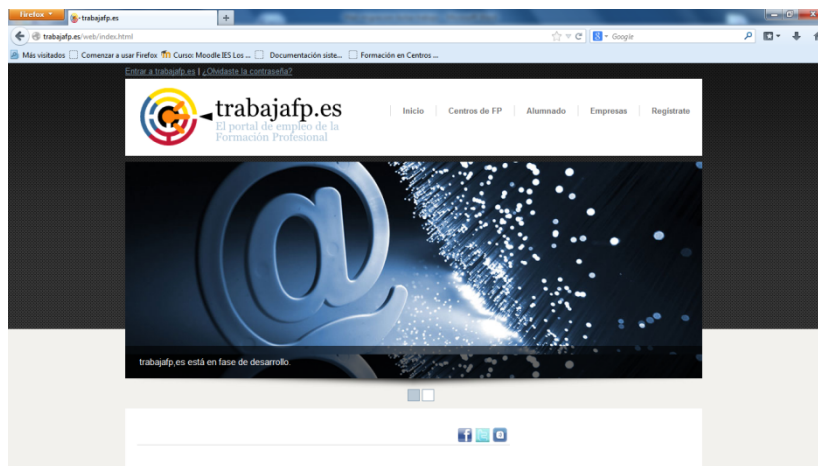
Firefox
trabajafp.es
+
trabajafp.es/web/index.html
Google
Más visitados
Comenzar a usar Firefox
Curso: Moodle IES Los ...
Documentación siste...
Formación en Centros ...

Entrar a trabajafp.es | ¿Olvidaste la contraseña?

trabajafp.es
El portal de empleo de la Formación Profesional

Inicio
Centros de FP
Alumnado
Empresas
Registrate

trabajafp,es está en fase de desarrollo.